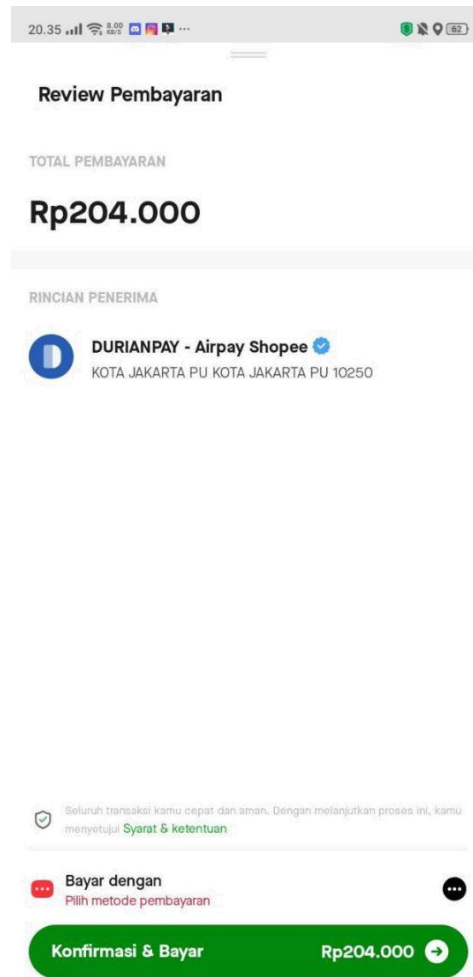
20.35 8.00 KB/S ··· 62

Review Pembayaran

TOTAL PEMBAYARAN

Rp204.000

RINCIAN PENERIMA

DURIANPAY - Airpay Shopee
KOTA JAKARTA PU KOTA JAKARTA PU 10250

Seluruh transaksi kamu cepat dan aman. Dengan melanjutkan proses ini, kamu menyetujui Syarat & ketentuan

Bayar dengan
Pilih metode pembayaran

Konfirmasi & Bayar Rp204.000